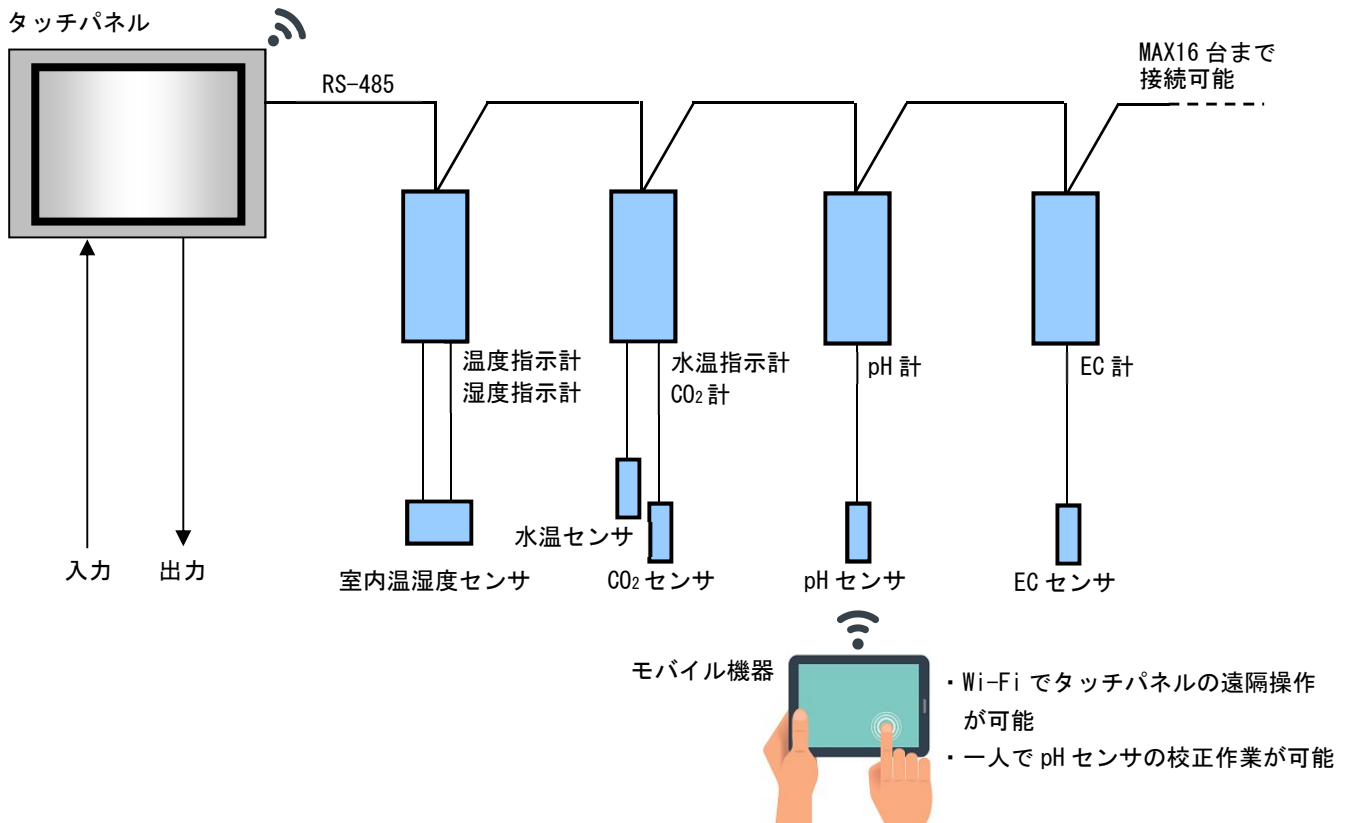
タッチパネル

RS-485

MAX16 台まで
接続可能

温度指示計
湿度指示計

水温指示計
$CO_2$ 計

pH 計

EC 計

入力

出力

室内温湿度センサ

水温センサ

$CO_2$ センサ

pH センサ

EC センサ

モバイル機器

・Wi-Fi でタッチパネルの遠隔操作が可能
・一人で pH センサの校正作業が可能